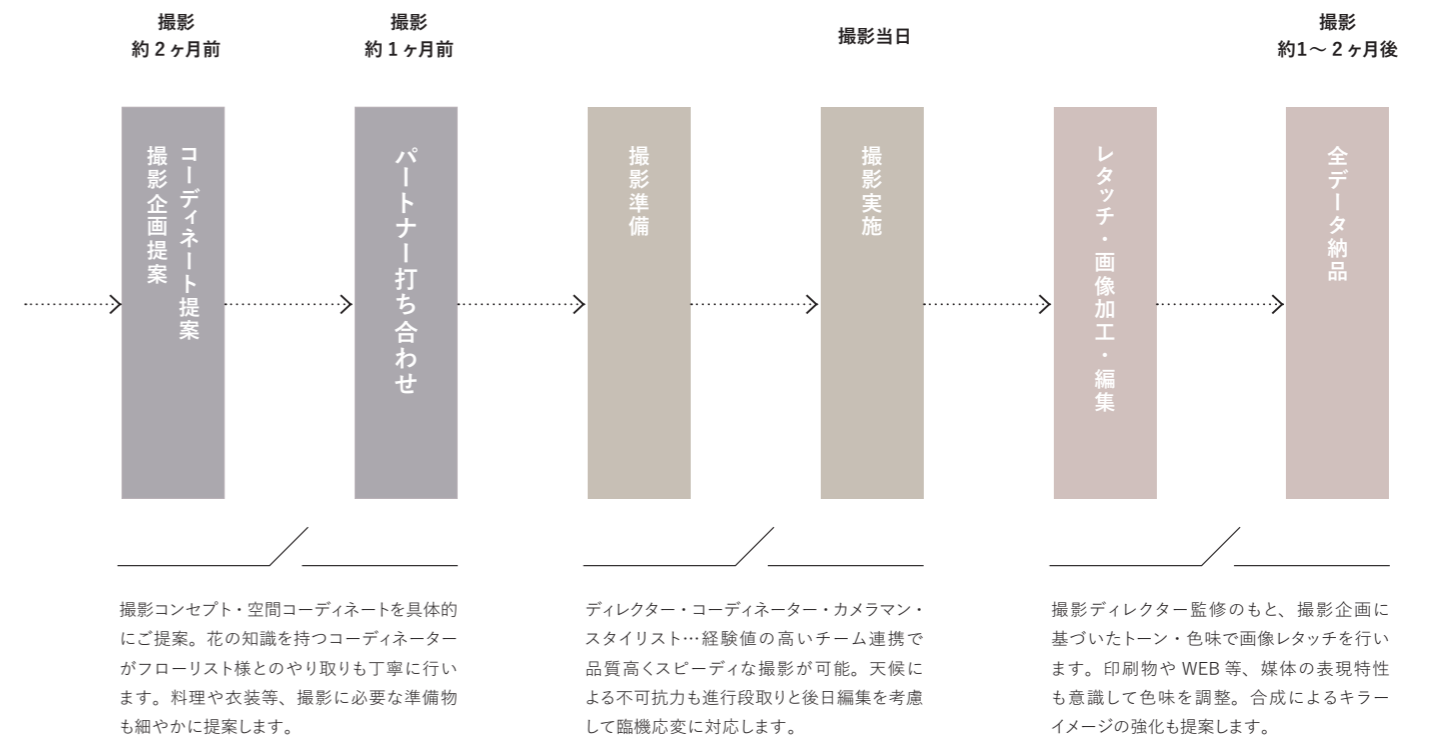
撮影
約２ヶ月前

撮影
約１ヶ月前

撮影当日

撮影
約1〜２ヶ月後

コーディネート提案
撮影企画提案

パートナー打ち合わせ

撮影準備

撮影実施

レタッチ・画像加工・編集

全データ納品

撮影コンセプト・空間コーディネートを具体的にご提案。花の知識を持つコーディネーターがフローリスト様とのやり取りも丁寧に行います。料理や衣装等、撮影に必要な準備物も細やかに提案します。

ディレクター・コーディネーター・カメラマン・スタイリスト…経験値の高いチーム連携で品質高くスピーディな撮影が可能。天候による不可抗力も進行段取りと後日編集を考慮して臨機応変に対応します。

撮影ディレクター監修のもと、撮影企画に基づいたトーン・色味で画像レタッチを行います。印刷物や WEB 等、媒体の表現特性も意識して色味を調整。合成によるキラーイメージの強化も提案します。